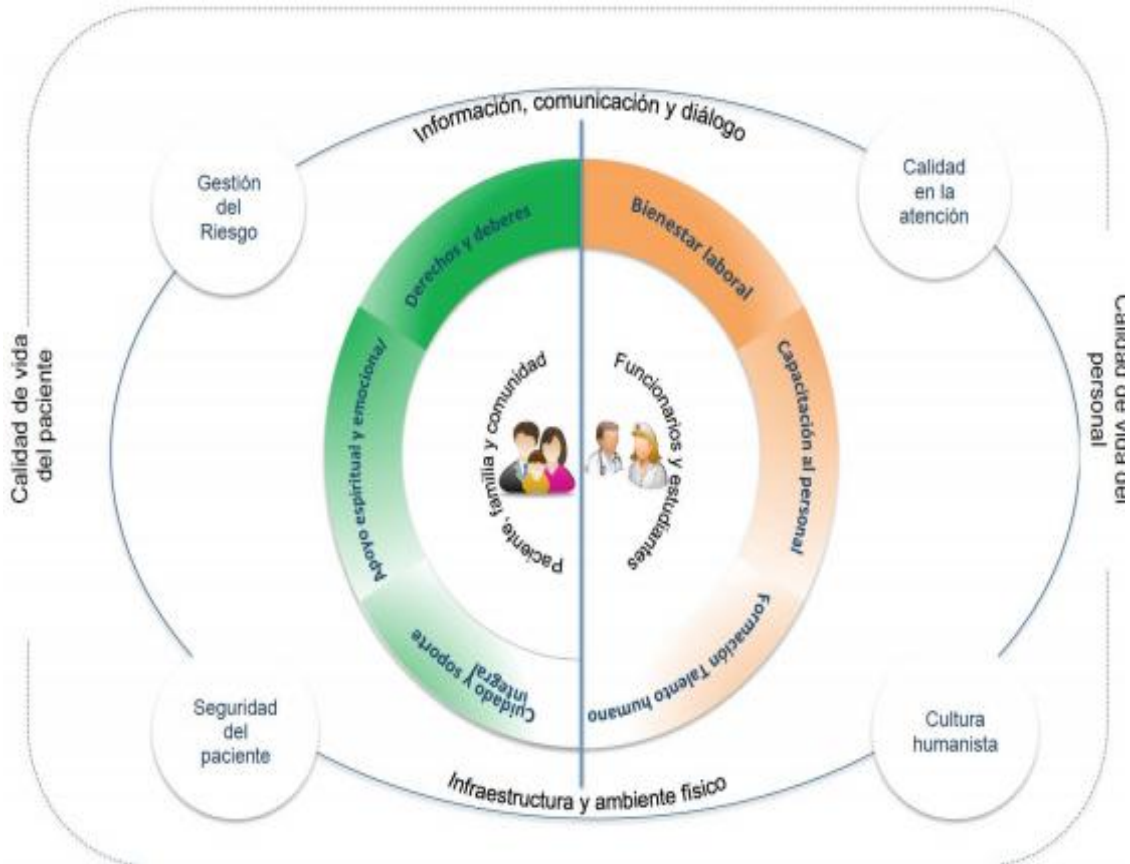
Información, comunicación y diálogo

Gestión del Riesgo

Calidad en la atención

Derechos y deberes

Bienestar laboral

Calidad de vida del paciente

Calidad de vida del personal

Apoyo espiritual y emocional

Capacitación al personal

Paciente, familia y comunidad

Funcionarios y estudiantes

Cuidado y soporte integral

Formación Talento humano

Seguridad del paciente

Cultura humanista

Infraestructura y ambiente físico